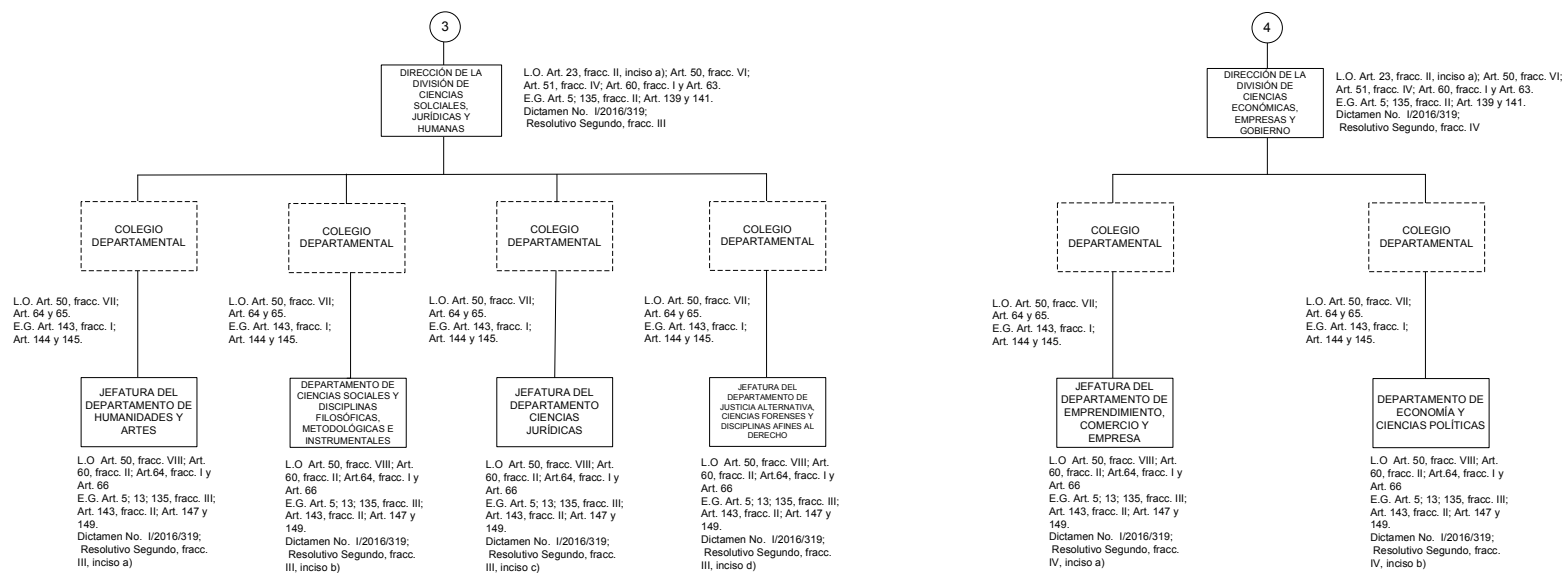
3

DIRECCIÓN DE LA DIVISIÓN DE CIENCIAS SOLCIALES, JURÍDICAS Y HUMANAS

L.O. Art. 23, fracc. II, inciso a); Art. 50, fracc. VI; Art. 51, fracc. IV; Art. 60, fracc. I y Art. 63. E.G. Art. 5; 135, fracc. II; Art. 139 y 141. Dictamen No. I/2016/319; Resolutivo Segundo, fracc. III

COLEGIO DEPARTAMENTAL

L.O. Art. 50, fracc. VII; Art. 64 y 65. E.G. Art. 143, fracc. I; Art. 144 y 145.

JEFATURA DEL DEPARTAMENTO DE HUMANIDADES Y ARTES

L.O Art. 50, fracc. VIII; Art. 60, fracc. II; Art.64, fracc. I y Art. 66 E.G. Art. 5; 13; 135, fracc. III; Art. 143, fracc. II; Art. 147 y 149. Dictamen No. I/2016/319; Resolutivo Segundo, fracc. III, inciso a)

COLEGIO DEPARTAMENTAL

L.O. Art. 50, fracc. VII; Art. 64 y 65. E.G. Art. 143, fracc. I; Art. 144 y 145.

DEPARTAMENTO DE CIENCIAS SOCIALES Y DISCIPLINAS FILOSÓFICAS, METODOLÓGICAS E INSTRUMENTALES

L.O Art. 50, fracc. VIII; Art. 60, fracc. II; Art.64, fracc. I y Art. 66 E.G. Art. 5; 13; 135, fracc. III; Art. 143, fracc. II; Art. 147 y 149. Dictamen No. I/2016/319; Resolutivo Segundo, fracc. III, inciso b)

COLEGIO DEPARTAMENTAL

L.O. Art. 50, fracc. VII; Art. 64 y 65. E.G. Art. 143, fracc. I; Art. 144 y 145.

JEFATURA DEL DEPARTAMENTO CIENCIAS JURÍDICAS

L.O Art. 50, fracc. VIII; Art. 60, fracc. II; Art.64, fracc. I y Art. 66 E.G. Art. 5; 13; 135, fracc. III; Art. 143, fracc. II; Art. 147 y 149. Dictamen No. I/2016/319; Resolutivo Segundo, fracc. III, inciso c)

COLEGIO DEPARTAMENTAL

L.O. Art. 50, fracc. VII; Art. 64 y 65. E.G. Art. 143, fracc. I; Art. 144 y 145.

JEFATURA DEL DEPARTAMENTO DE JUSTICIA ALTERNATIVA, CIENCIAS FORENSES Y DISCIPLINAS AFINES AL DERECHO

L.O Art. 50, fracc. VIII; Art. 60, fracc. II; Art.64, fracc. I y Art. 66 E.G. Art. 5; 13; 135, fracc. III; Art. 143, fracc. II; Art. 147 y 149. Dictamen No. I/2016/319; Resolutivo Segundo, fracc. III, inciso d)

4

DIRECCIÓN DE LA DIVISIÓN DE CIENCIAS ECONÓMICAS, EMPRESAS Y GOBIERNO

L.O. Art. 23, fracc. II, inciso a); Art. 50, fracc. VI; Art. 51, fracc. IV; Art. 60, fracc. I y Art. 63. E.G. Art. 5; 135, fracc. II; Art. 139 y 141. Dictamen No. I/2016/319; Resolutivo Segundo, fracc. IV

COLEGIO DEPARTAMENTAL

L.O. Art. 50, fracc. VII; Art. 64 y 65. E.G. Art. 143, fracc. I; Art. 144 y 145.

JEFATURA DEL DEPARTAMENTO DE EMPRENDIMIENTO, COMERCIO Y EMPRESA

L.O Art. 50, fracc. VIII; Art. 60, fracc. II; Art.64, fracc. I y Art. 66 E.G. Art. 5; 13; 135, fracc. III; Art. 143, fracc. II; Art. 147 y 149. Dictamen No. I/2016/319; Resolutivo Segundo, fracc. IV, inciso a)

COLEGIO DEPARTAMENTAL

L.O. Art. 50, fracc. VII; Art. 64 y 65. E.G. Art. 143, fracc. I; Art. 144 y 145.

DEPARTAMENTO DE ECONOMÍA Y CIENCIAS POLÍTICAS

L.O Art. 50, fracc. VIII; Art. 60, fracc. II; Art.64, fracc. I y Art. 66 E.G. Art. 5; 13; 135, fracc. III; Art. 143, fracc. II; Art. 147 y 149. Dictamen No. I/2016/319; Resolutivo Segundo, fracc. IV, inciso b)